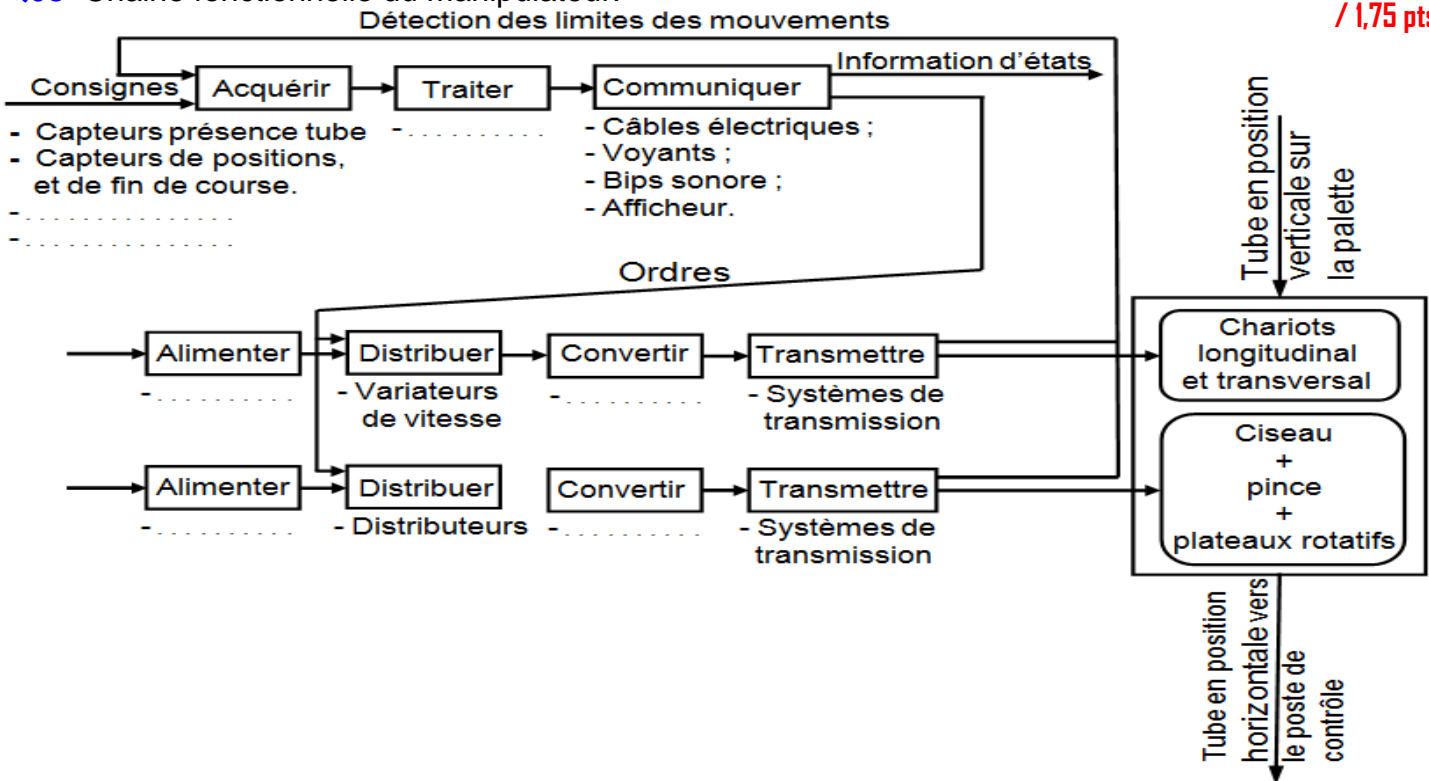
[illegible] Chaîne fonctionnelle du manipulateur

/ 1,75 pts

Détection des limites des mouvements

Consignes
Acquérir
Traiter
Communiquer
Information d'états

- Capteurs présence tube
- Capteurs de positions, et de fin de course.
- . . . . . . . . . . . . . .
- . . . . . . . . . . . . . .

- . . . . . . . . . .

- Câbles électriques ;
- Voyants ;
- Bips sonore ;
- Afficheur.

Tube en position verticale sur la palette

Ordres

Alimenter
- . . . . . . . . . .
Distribuer
- Variateurs de vitesse
Convertir
- . . . . . . . . . .
Transmettre
- Systèmes de transmission

Chariots longitudinal et transversal

Alimenter
- . . . . . . . . . .
Distribuer
- Distributeurs
Convertir
- . . . . . . . . . .
Transmettre
- Systèmes de transmission

Ciseau
+
pince
+
plateaux rotatifs

Tube en position horizontale vers le poste de contrôle